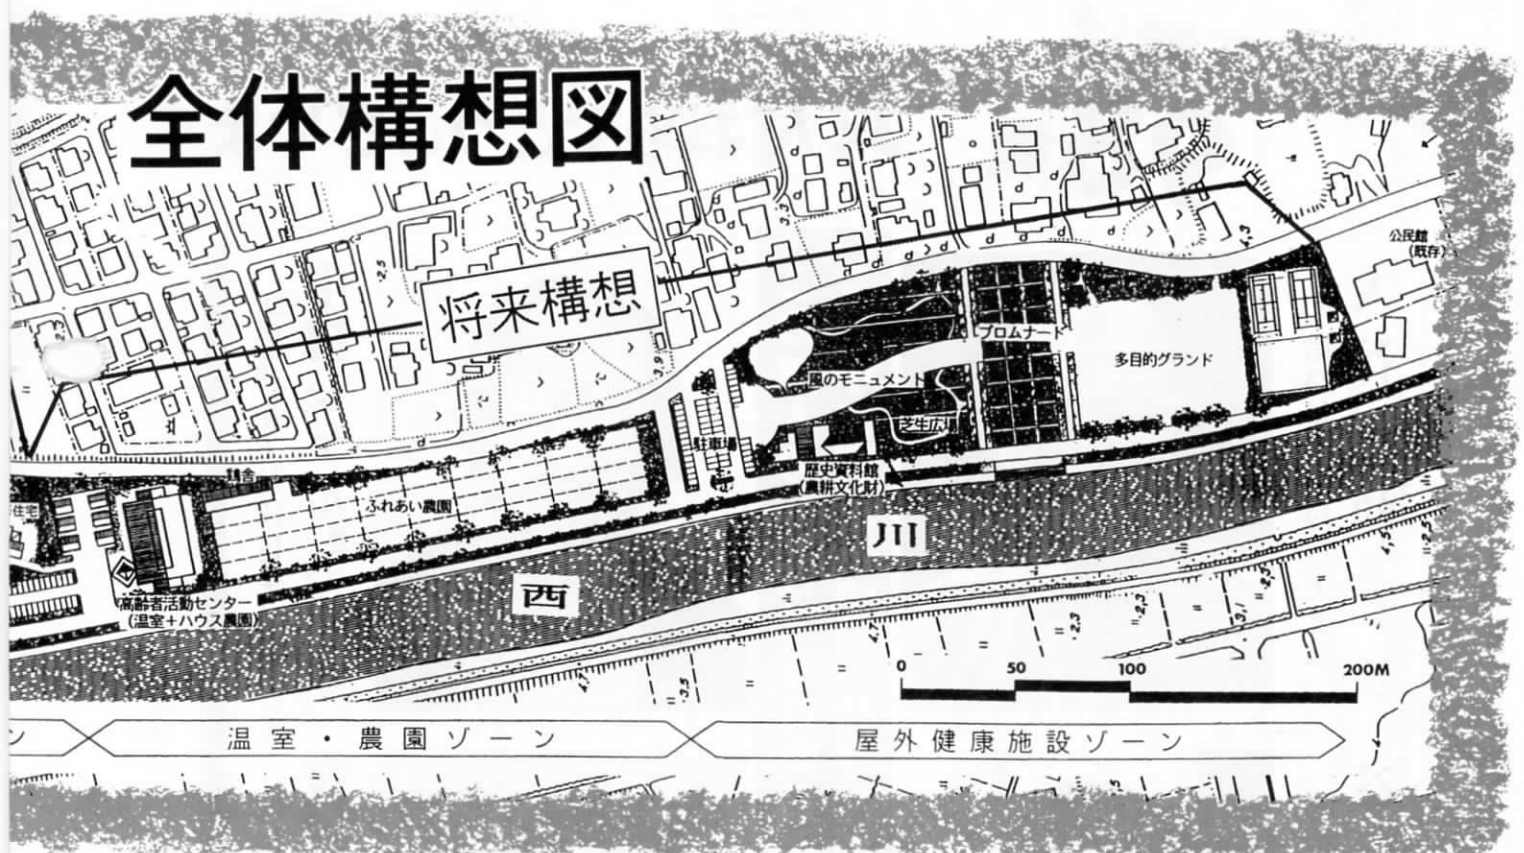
全体構想図

将来構想

公民館
(既存)

プロムナード

多目的グランド

風のモニュメント

芝生広場

駐車場

歴史資料館
(農耕文化財)

鶏舎

ふれあい農園

住宅

高齢者活動センター
(温室+ハウス農園)

川

西

0 50 100 200M

ン

温室・農園ゾーン

屋外健康施設ゾーン